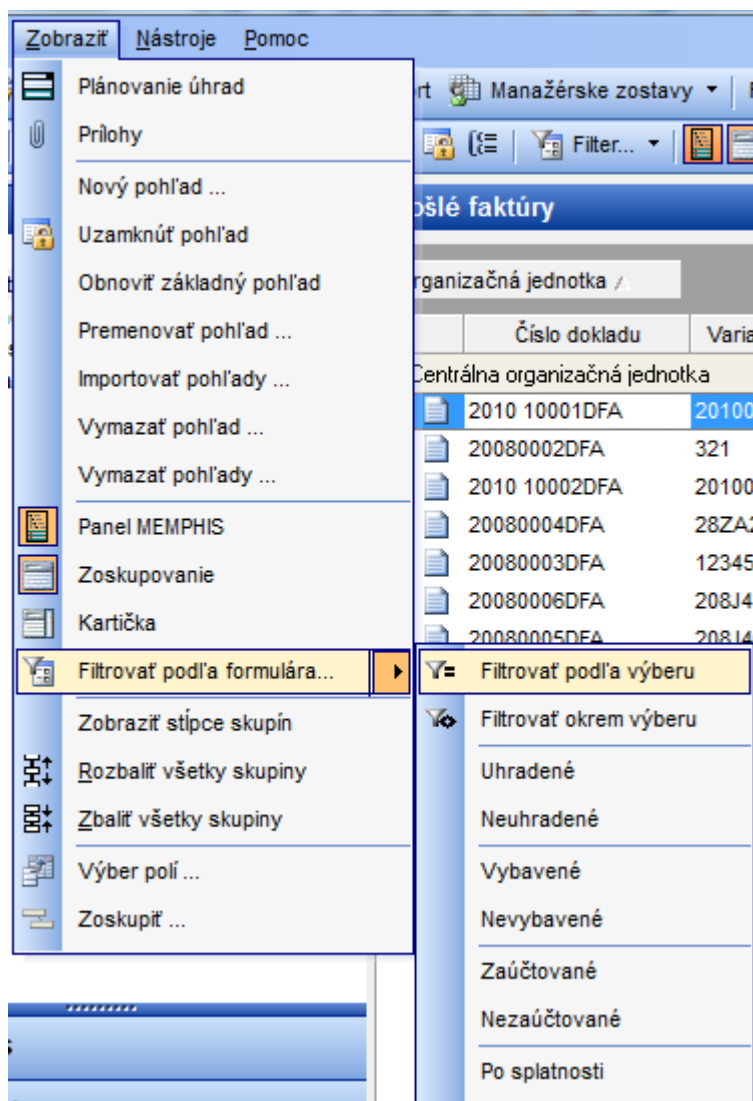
Zobraziť Nástroje Pomoc

Plánovanie úhrad
Prílohy
Nový pohľad ...
Uzamknúť pohľad
Obnoviť základný pohľad
Premenovať pohľad ...
Importovať pohľady ...
Vymazať pohľad ...
Vymazať pohľady ...
Panel MEMPHIS
Zoskupovanie
Kartička
Filtrovať podľa formulára...
Zobraziť stĺpce skupín
Rozbaliť všetky skupiny
Zbaliť všetky skupiny
Výber polí ...
Zoskupiť ...

rt Manažérske zostavy
Filter...
ošlé faktúry
rganizačná jednotka
Číslo dokladu | Varia
Centrálna organizačná jednotka

| Číslo dokladu | Varia |
|---|---|
| 2010 10001DFA | 20100 |
| 20080002DFA | 321 |
| 2010 10002DFA | 20100 |
| 20080004DFA | 28ZA |
| 20080003DFA | 12345 |
| 20080006DFA | 208J4 |
| 20080005DFA | 208J4 |

Filtrovať podľa výberu
Filtrovať okrem výberu
Uhradené
Neuhradené
Vybavené
Nevybavené
Zaúčtované
Nezaúčtované
Po splatnosti